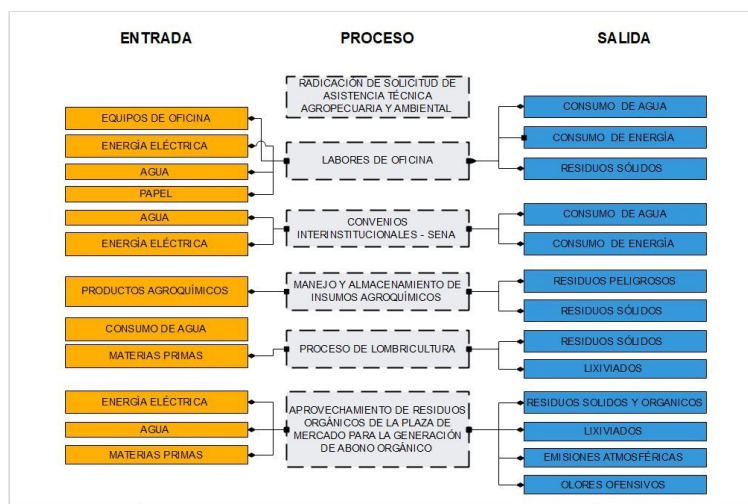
ENTRADA

PROCESO

SALIDA

RADICACIÓN DE SOLICITUD DE ASISTENCIA TÉCNICA AGROPECUARIA Y AMBIENTAL

EQUIPOS DE OFICINA

ENERGÍA ELÉCTRICA

AGUA

PAPEL

LABORES DE OFICINA

CONSUMO DE AGUA

CONSUMO DE ENERGÍA

RESIDUOS SÓLIDOS

AGUA

ENERGÍA ELÉCTRICA

CONVENIOS INTERINSTITUCIONALES - SENA

CONSUMO DE AGUA

CONSUMO DE ENERGÍA

PRODUCTOS AGROQUÍMICOS

MANEJO Y ALMACENAMIENTO DE INSUMOS AGROQUÍMICOS

RESIDUOS PELIGROSOS

RESIDUOS SÓLIDOS

CONSUMO DE AGUA

MATERIAS PRIMAS

PROCESO DE LOMBRICULTURA

RESIDUOS SÓLIDOS

LIXIVIADOS

ENERGÍA ELÉCTRICA

AGUA

MATERIAS PRIMAS

APROVECHAMIENTO DE RESIDUOS ORGÁNICOS DE LA PLAZA DE MERCADO PARA LA GENERACIÓN DE ABONO ORGÁNICO

RESIDUOS SOLIDOS Y ORGANICOS

LIXIVIADOS

EMISIONES ATMOSFÉRICAS

OLORES OFENSIVOS